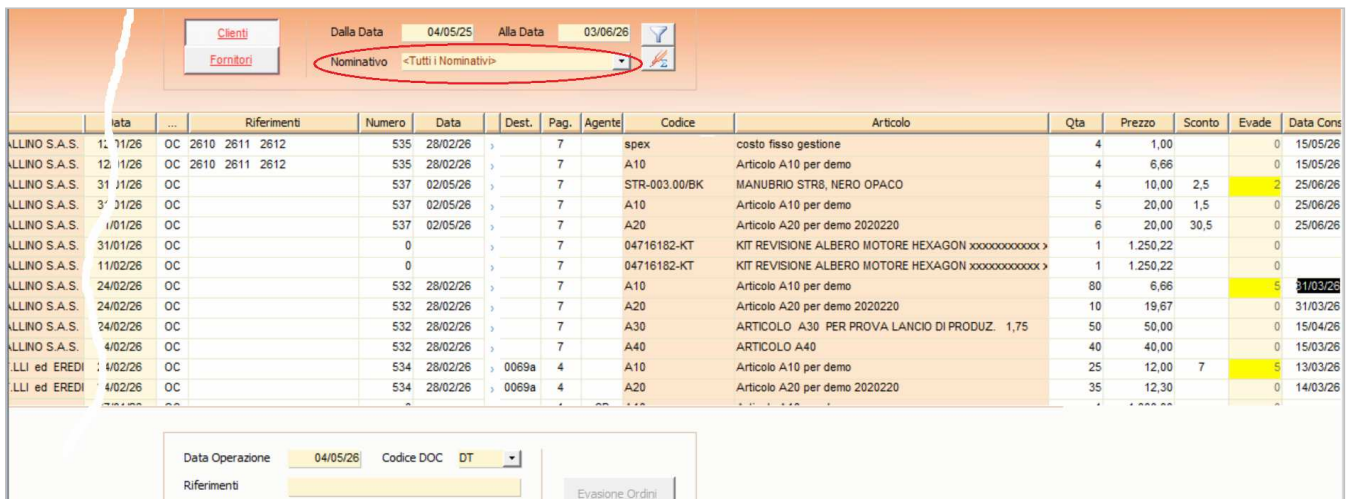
Clienti
Fornitori
Dalla Data 04/05/25 Alla Data 03/06/26
Nominativo <Tutti i Nominativi>

| | Data | ... | Riferimenti | Numero | Data | Dest. | Pag. | Agente | Codice | Articolo | Qta | Prezzo | Sconto | Evade | Data Cons |
|---|---|---|---|---|---|---|---|---|---|---|---|---|---|---|---|
| LLINO S.A.S. | 12/01/26 | OC | 2610 2611 2612 | 535 | 28/02/26 | | 7 | | spex | costo fisso gestione | 4 | 1,00 | | 0 | 15/05/26 |
| LLINO S.A.S. | 12/01/26 | OC | 2610 2611 2612 | 535 | 28/02/26 | | 7 | | A10 | Articolo A10 per demo | 4 | 6,66 | | 0 | 15/05/26 |
| LLINO S.A.S. | 31/01/26 | OC | | 537 | 02/05/26 | | 7 | | STR-003.00/BK | MANUBRIO STR8, NERO OPACO | 4 | 10,00 | 2,5 | 2 | 25/06/26 |
| LLINO S.A.S. | 31/01/26 | OC | | 537 | 02/05/26 | | 7 | | A10 | Articolo A10 per demo | 5 | 20,00 | 1,5 | 0 | 25/06/26 |
| LLINO S.A.S. | /01/26 | OC | | 537 | 02/05/26 | | 7 | | A20 | Articolo A20 per demo 2020220 | 6 | 20,00 | 30,5 | 0 | 25/06/26 |
| LLINO S.A.S. | 31/01/26 | OC | | 0 | | | 7 | | 04716182-KT | KIT REVISIONE ALBERO MOTORE HEXAGON xxxxxxxxxxx | 1 | 1.250,22 | | 0 | |
| LLINO S.A.S. | 11/02/26 | OC | | 0 | | | 7 | | 04716182-KT | KIT REVISIONE ALBERO MOTORE HEXAGON xxxxxxxxxxx | 1 | 1.250,22 | | 0 | |
| LLINO S.A.S. | 24/02/26 | OC | | 532 | 28/02/26 | | 7 | | A10 | Articolo A10 per demo | 80 | 6,66 | | 5 | 31/03/26 |
| LLINO S.A.S. | 24/02/26 | OC | | 532 | 28/02/26 | | 7 | | A20 | Articolo A20 per demo 2020220 | 10 | 19,67 | | 0 | 31/03/26 |
| LLINO S.A.S. | 24/02/26 | OC | | 532 | 28/02/26 | | 7 | | A30 | ARTICOLO A30 PER PROVA LANCIO DI PRODUZ. 1,75 | 50 | 50,00 | | 0 | 15/04/26 |
| LLINO S.A.S. | 4/02/26 | OC | | 532 | 28/02/26 | | 7 | | A40 | ARTICOLO A40 | 40 | 40,00 | | 0 | 15/03/26 |
| LLI ed EREDI | 4/02/26 | OC | | 534 | 28/02/26 | 0069a | 4 | | A10 | Articolo A10 per demo | 25 | 12,00 | 7 | 5 | 13/03/26 |
| LLI ed EREDI | 4/02/26 | OC | | 534 | 28/02/26 | 0069a | 4 | | A20 | Articolo A20 per demo 2020220 | 35 | 12,30 | | 0 | 14/03/26 |

Data Operazione 04/05/26 Codice DOC DT
Riferimenti
Evasione Ordini